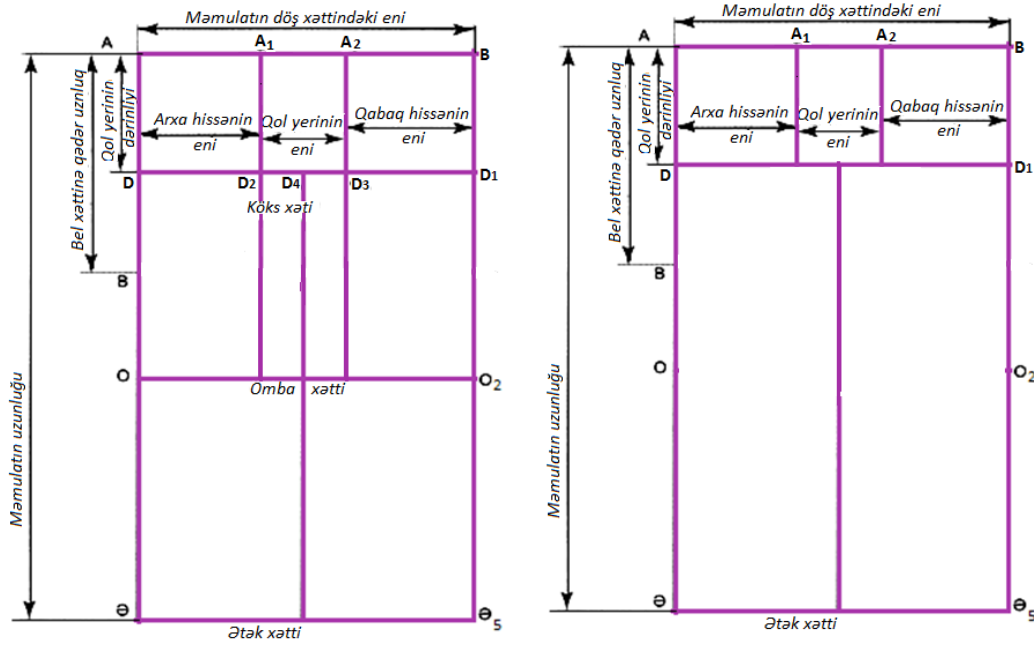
Məmulatın döş xəttindəki eni
A
$A_1$
$A_2$
B
Bel xəttinə qədər uznluq
Qol yerinin dərinliyi
Arxa hissənin eni
Qol yerinin eni
Qabaq hissənin eni
D
D2
D4
D3
D1
Köks xəti
B
O
Omba xətti
O2
Məmulatın uzunluğu
Ə
Ə5
Ətək xətti

Məmulatın döş xəttindəki eni
A
$A_1$
$A_2$
B
Bel xəttinə qədər uznluq
Qol yerinin dərinliyi
Arxa hissənin eni
Qol yerinin eni
Qabaq hissənin eni
D
D1
B
O
O2
Məmulatın uzunluğu
Ə
Ə5
Ətək xətti